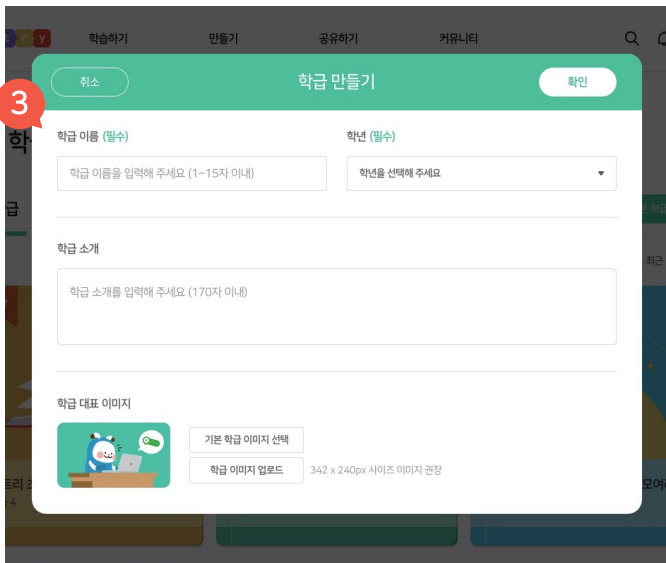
학습하기 만들기 공유하기 커뮤니티

3

취소 학급 만들기 확인

학급 이름 (필수)

학급 이름을 입력해 주세요 (1~15자 이내)

학년 (필수)

학년을 선택해 주세요

학급 소개

학급 소개를 입력해 주세요 (170자 이내)

학급 대표 이미지

기본 학급 이미지 선택

학급 이미지 업로드 342 x 240px 사이즈 이미지 권장